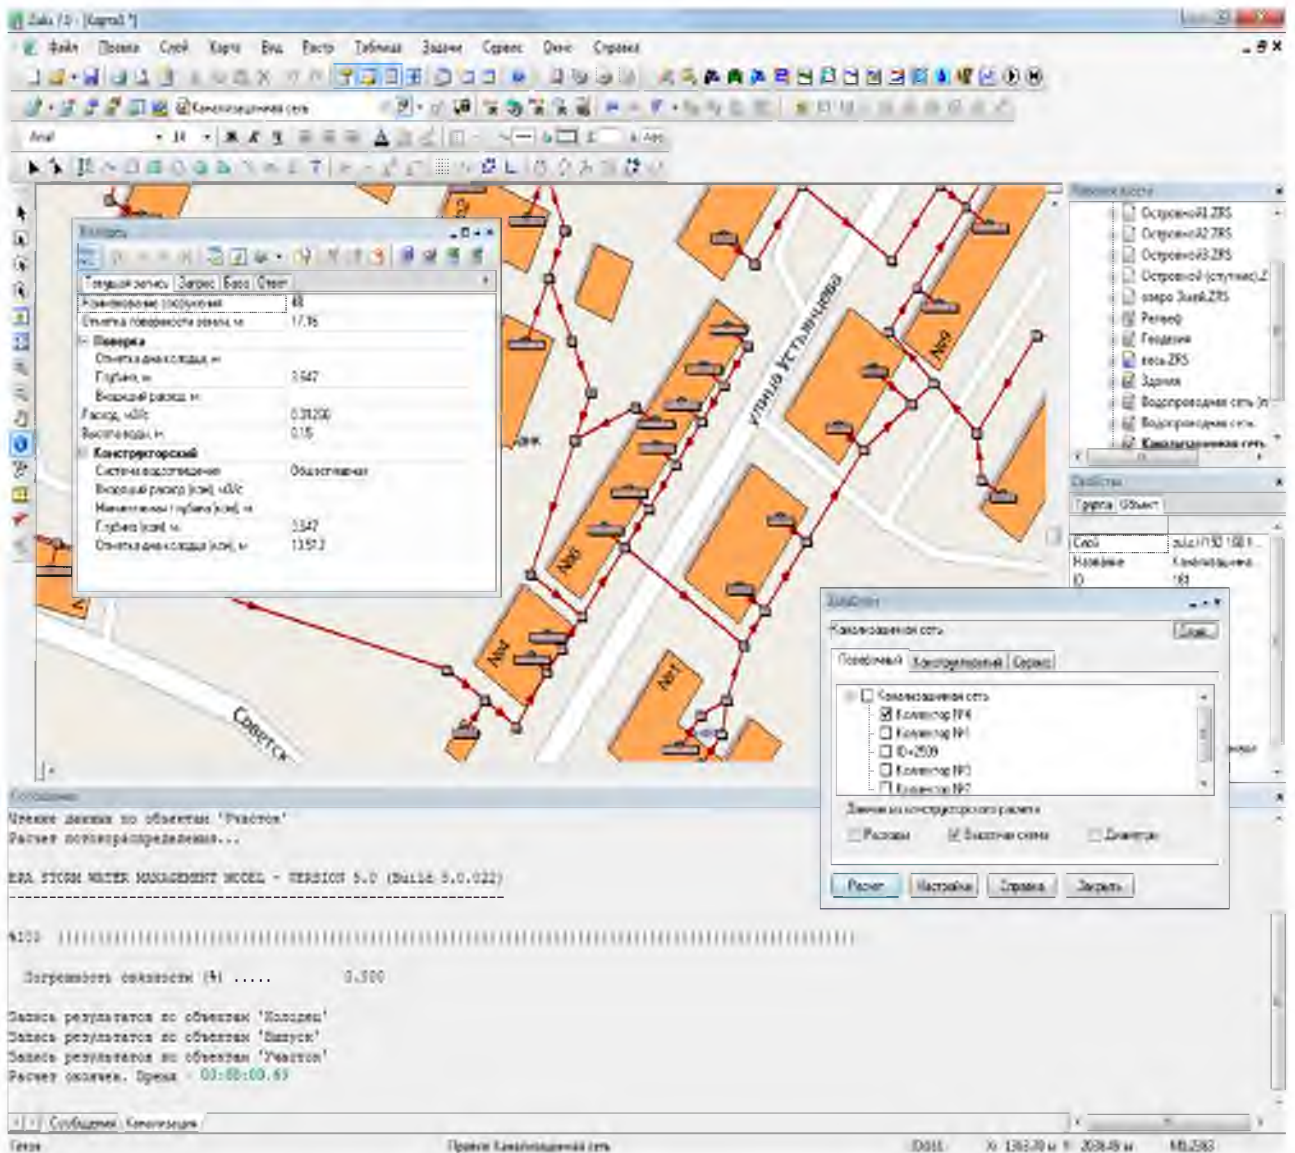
Zulu 7.0 - [Карта3 *]

Файл Правка Слой Карта Вид Растр Таблица Задачи Сервис Окно Справка

Канализационная сеть

Arial 14

Колодец

Текущая запись | Запрос | База | Отчет

| Наименование сооружения | 48 |
|---|---|
| Отметка поверхности земли, м | 17.16 |
| Поверочный | |
| Отметка дна колодца, м | |
| Глубина, м | 3.547 |
| Входящий расход, м | |
| Расход, м3/с | 0.31200 |
| Высота воды, м | 0.16 |
| Конструкторский | |
| Система водоотведения | Общесплавная |
| Входящий расход (кон), м3/с | |
| Минимальная глубина (кон), м | |
| Глубина (кон), м | 3.547 |
| Отметка дна колодца (кон), м | 13.613 |

улица Устьянцева

№9

№6

№4

№1

Советск

Слои карты

Островной1.ZRS
Островной2.ZRS
Островной3.ZRS
Островной (спутник).Z
озеро Зший.ZRS
Рельеф
Геодезия
лес.ZRS
Здания
Водопроводная сеть
Водопроводная сеть
Канализационная сеть

Свойства

Группа | Объект

Слой
Название Канализационна
ID 181

Задачи

Канализационная сеть

Поверочный | Конструкторский | Сервис

Канализационная сеть
Коллектор №4
Коллектор №1
ID=2509
Коллектор №3
Коллектор №7

Данные из конструкторского расчета

Расходы
Высотная схема
Диаметры

Расчет | Настройки | Справка | Закрыть

Сообщения

Чтение данных по объектам 'Участок'
Расчет потокораспределения...

EPA STORM WATER MANAGEMENT MODEL - VERSION 5.0 (Build 5.0.022)

%100 ||||||||||||||||||||||||||||||||||||||||||||||||||||||||||||||||||||||||||||||

Погрешность связности (%) ..... 0.300

Запись результатов по объектам 'Колодец'
Запись результатов по объектам 'Выпуск'
Запись результатов по объектам 'Участок'
Расчет окончен. Время - 00:00:00.63

Сообщения | Канализация

Готов

Правка: Канализационная сеть

X: 1363.70 м Y: 2038.48 м M1:2583